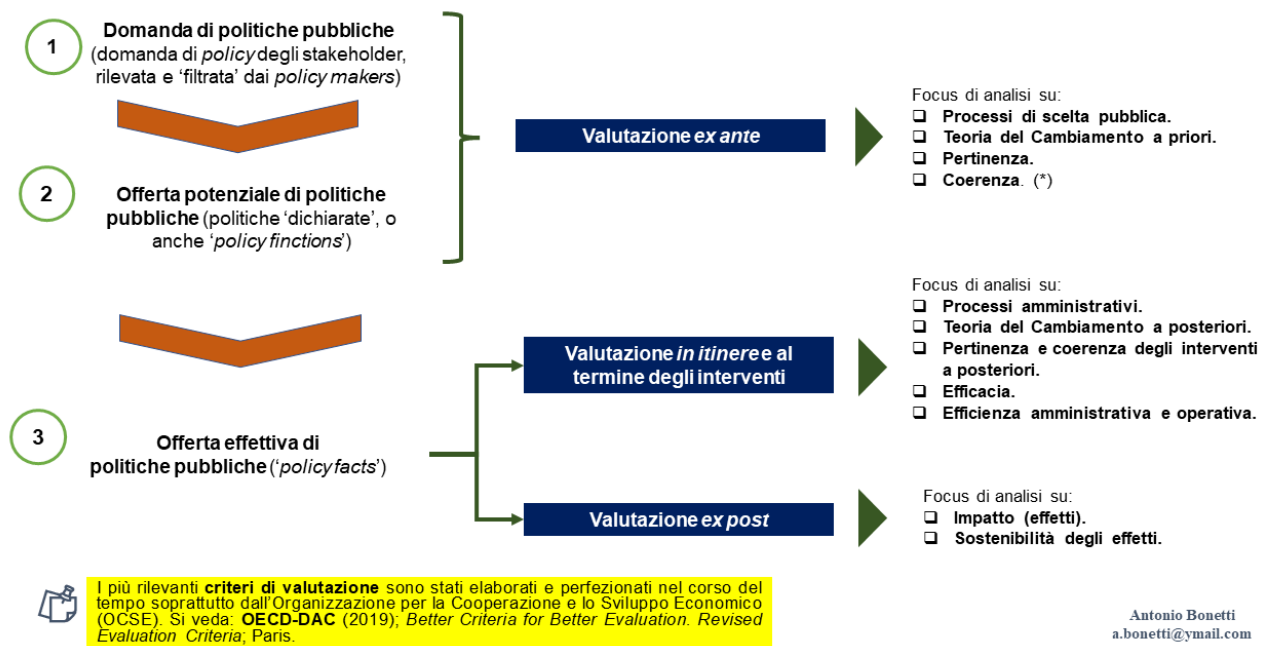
1

**Domanda di politiche pubbliche** (domanda di *policy* degli stakeholder, rilevata e 'filtrata' dai *policy makers*)

2

**Offerta potenziale di politiche pubbliche** (politiche 'dichiarate', o anche '*policy finctions*')

Valutazione *ex ante*

Focus di analisi su:
❑ Processi di scelta pubblica.
❑ Teoria del Cambiamento a priori.
❑ Pertinenza.
❑ Coerenza. (*)

3

**Offerta effettiva di politiche pubbliche** ('*policy facts*')

Valutazione *in itinere* e al termine degli interventi

Focus di analisi su:
❑ Processi amministrativi.
❑ Teoria del Cambiamento a posteriori.
❑ Pertinenza e coerenza degli interventi a posteriori.
❑ Efficacia.
❑ Efficienza amministrativa e operativa.

Valutazione *ex post*

Focus di analisi su:
❑ Impatto (effetti).
❑ Sostenibilità degli effetti.

I più rilevanti **criteri di valutazione** sono stati elaborati e perfezionati nel corso del tempo soprattutto dall'Organizzazione per la Cooperazione e lo Sviluppo Economico (OCSE). Si veda: **OECD-DAC** (2019); *Better Criteria for Better Evaluation. Revised Evaluation Criteria*; Paris.

Antonio Bonetti
a.bonetti@ymail.com